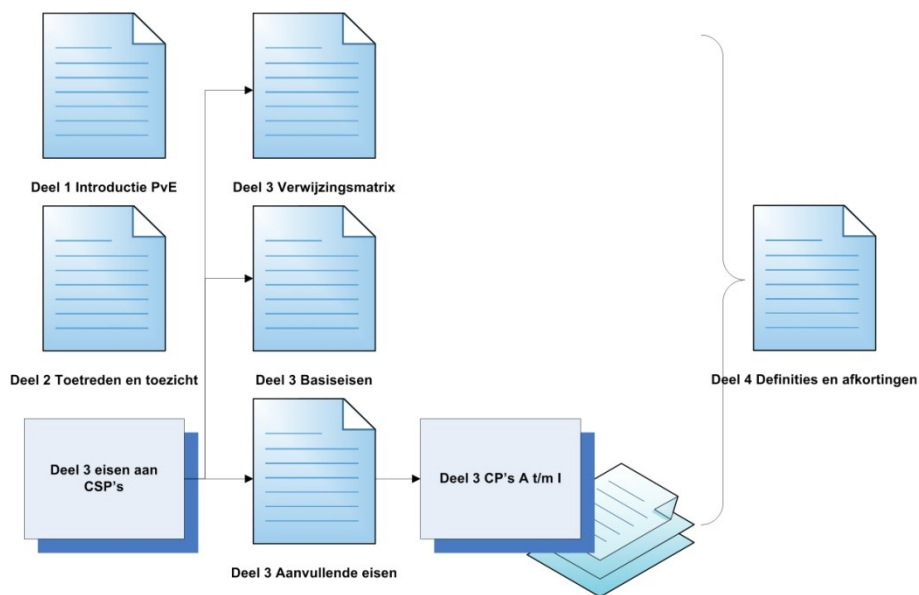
Deel 1 Introductie PvE

Deel 3 Verwijzingsmatrix

Deel 2 Toetreden en toezicht

Deel 3 Basiseisen

Deel 4 Definities en afkortingen

Deel 3 eisen aan CSP's

Deel 3 CP's A t/m I

Deel 3 Aanvullende eisen